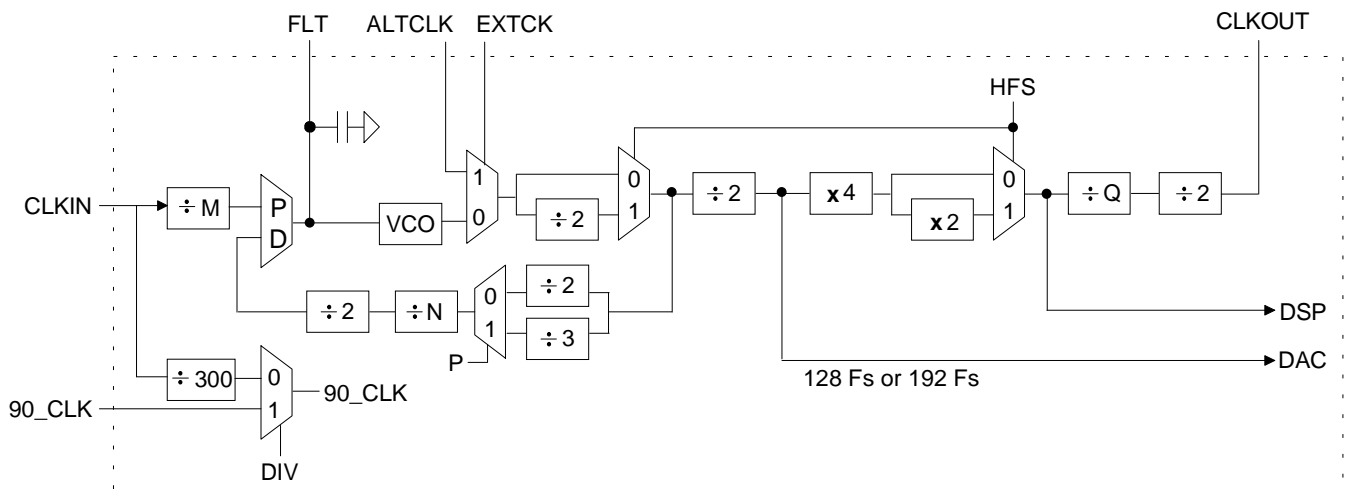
FLT
ALTCLK
EXTCK
CLKOUT
HFS
CLKIN
$\div$ M
P
D
VCO
1
0
0
1
$\div$ 2
$\div$ 2
x 4
x 2
0
1
$\div$ Q
$\div$ 2
$\div$ 2
$\div$ N
0
1
$\div$ 2
$\div$ 3
P
DSP
DAC
128 Fs or 192 Fs
$\div$ 300
0
1
90_CLK
90_CLK
DIV